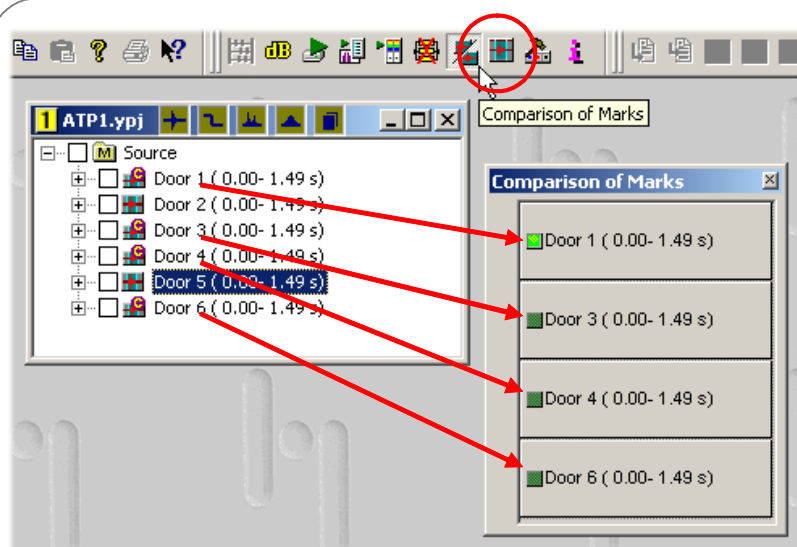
dB

Comparison of Marks

1 ATP1.ypj

M Source
Door 1 ( 0.00- 1.49 s)
Door 2 ( 0.00- 1.49 s)
Door 3 ( 0.00- 1.49 s)
Door 4 ( 0.00- 1.49 s)
Door 5 ( 0.00- 1.49 s)
Door 6 ( 0.00- 1.49 s)

Comparison of Marks

Door 1 ( 0.00- 1.49 s)

Door 3 ( 0.00- 1.49 s)

Door 4 ( 0.00- 1.49 s)

Door 6 ( 0.00- 1.49 s)